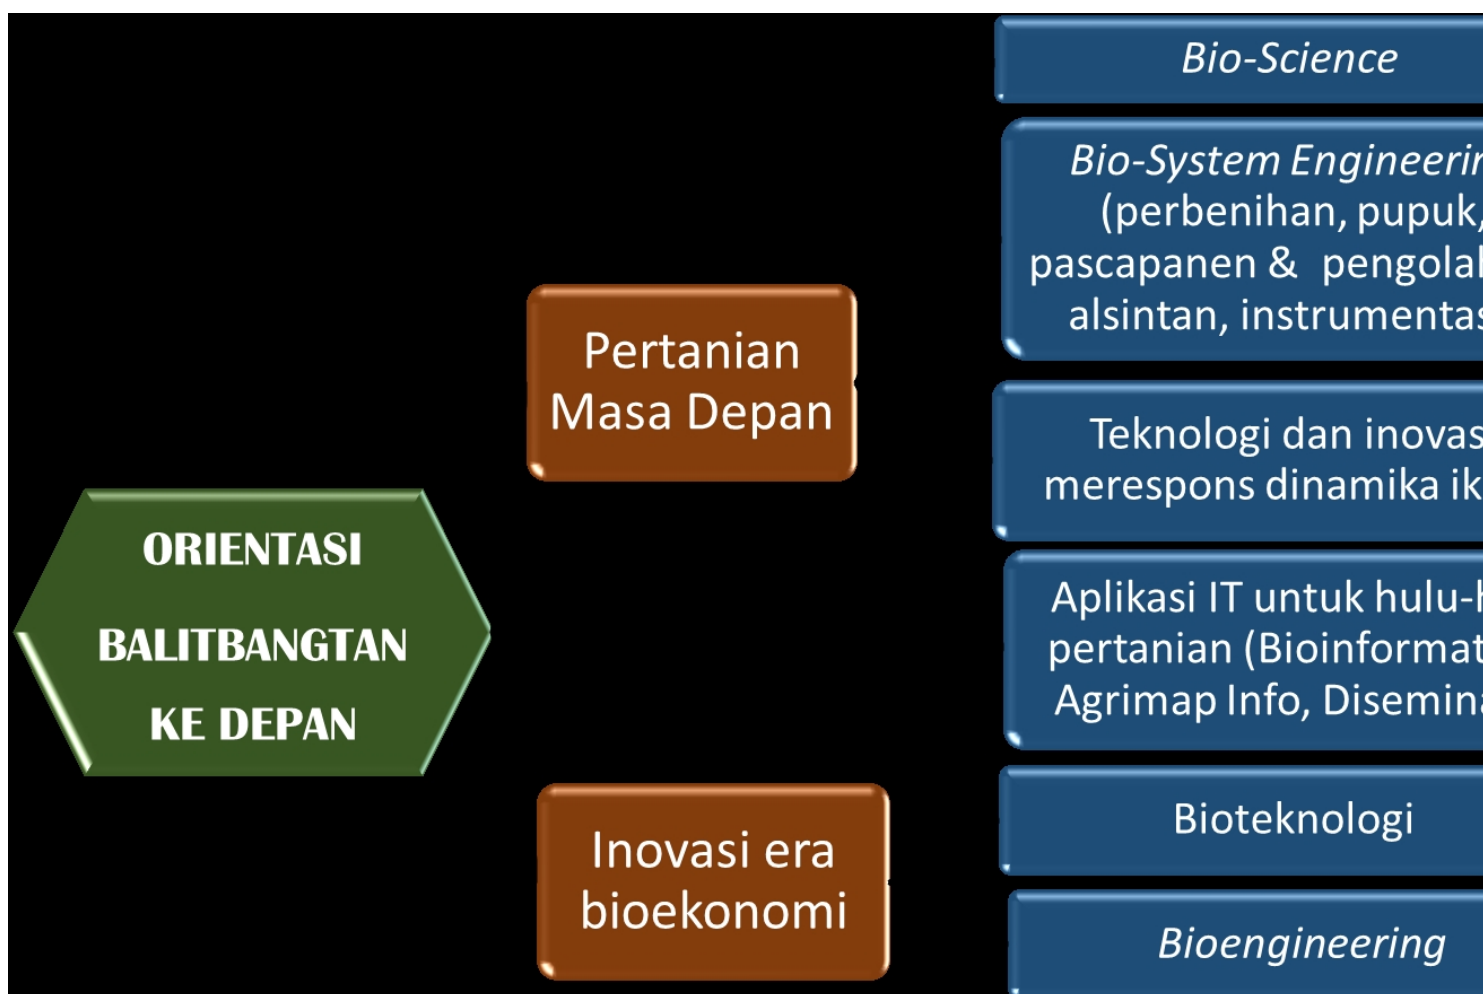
ORIENTASI

BALITBANGTAN

KE DEPAN

Pertanian Masa Depan

Inovasi era bioekonomi

Bio-Science

Bio-System Engineerin
(perbenihan, pupuk,
pascapanen & pengolal
alsintan, instrumentas

Teknologi dan inovas
merespons dinamika ik

Aplikasi IT untuk hulu-h
pertanian (Bioinformat
Agrimap Info, Disemina

Bioteknologi

Bioengineering